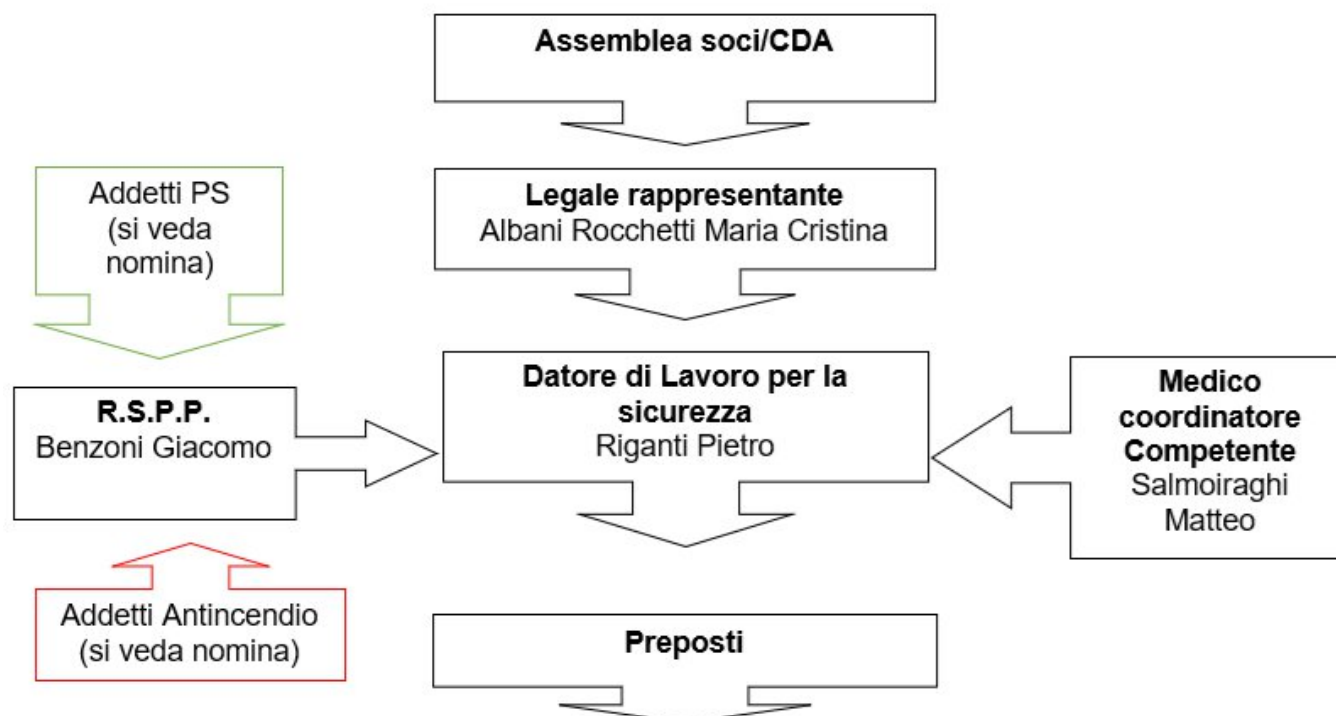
Assemblea soci/CDA

Addetti PS (si veda nomina)

Legale rappresentante
Albani Rocchetti Maria Cristina

R.S.P.P.
Benzoni Giacomo

Datore di Lavoro per la sicurezza
Riganti Pietro

Medico coordinatore Competente
Salmoiraghi Matteo

Addetti Antincendio (si veda nomina)

Preposti